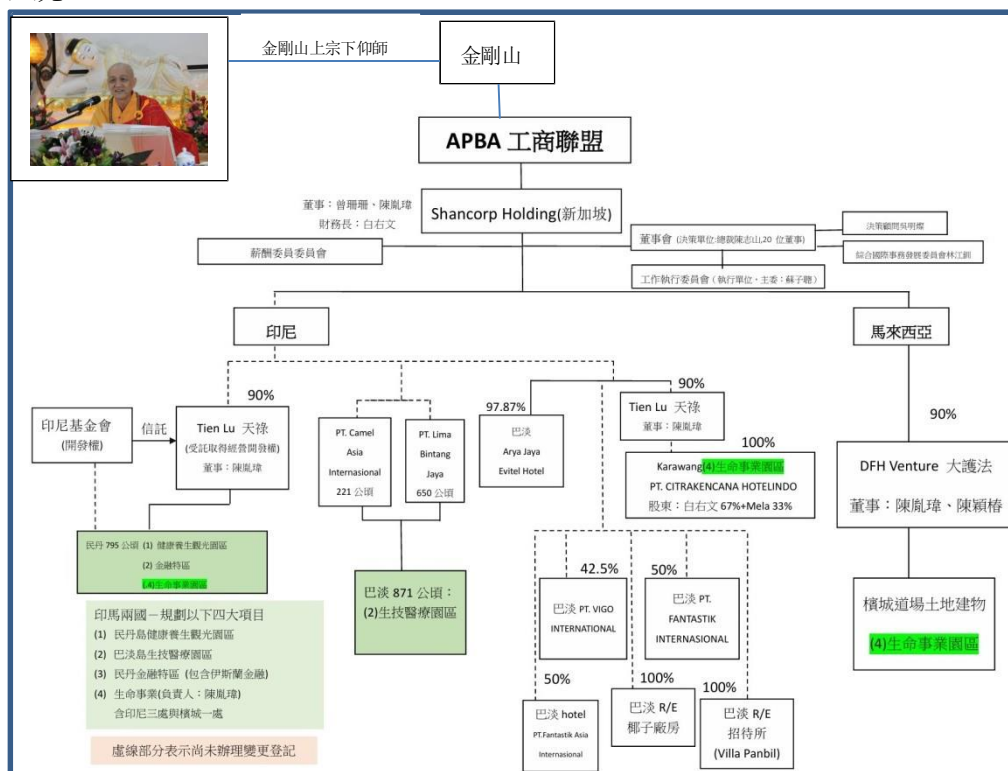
金剛山上宗下仰師

金剛山

APBA 工商聯盟

董事：曾珊珊、陳胤瑋
財務長：白右文

Shancorp Holding(新加坡)

決策顧問吳明標

董事會 (決策單位:總裁陳志山,20 位董事)

綜合國際事務發展委員會林江訓

薪酬委員委員會

工作執行委員會 (執行單位，主委：蘇子聰)

印尼

馬來西亞

90%

印尼基金會 (開發權)

信託

Tien Lu 天祿 (受託取得經營開發權) 董事：陳胤瑋

PT. Camel Asia Internasional 221 公頃

PT. Lima Bintang Jaya 650 公頃

97.87%

巴淡 Arya Jaya Evitel Hotel

90%

Tien Lu 天祿 董事：陳胤瑋

100%

Karawang(4)生命事業園區 PT. CITRAKENCANA HOTELINDO 股東：白右文 67%+Mela 33%

90%

DFH Venture 大護法

董事：陳胤瑋、陳穎椿

民丹 795 公頃 (1) 健康養生觀光園區 (2) 金融特區 (4)生命事業園區

巴淡 871 公頃：(2)生技醫療園區

印馬兩國－規劃以下四大項目
(1) 民丹島健康養生觀光園區
(2) 巴淡島生技醫療園區
(3) 民丹金融特區 (包含伊斯蘭金融)
(4) 生命事業(負責人：陳胤瑋) 含印尼三處與檳城一處

虛線部分表示尚未辦理變更登記

42.5%

巴淡 PT. VIGO INTERNATIONAL

50%

巴淡 PT. FANTASTIK INTERNASIONAL

50%

巴淡 hotel PT.Fantastik Asia Internasional

100%

巴淡 R/E 椰子廠房

100%

巴淡 R/E 招待所 (Villa Panbil)

檳城道場土地建物

(4)生命事業園區